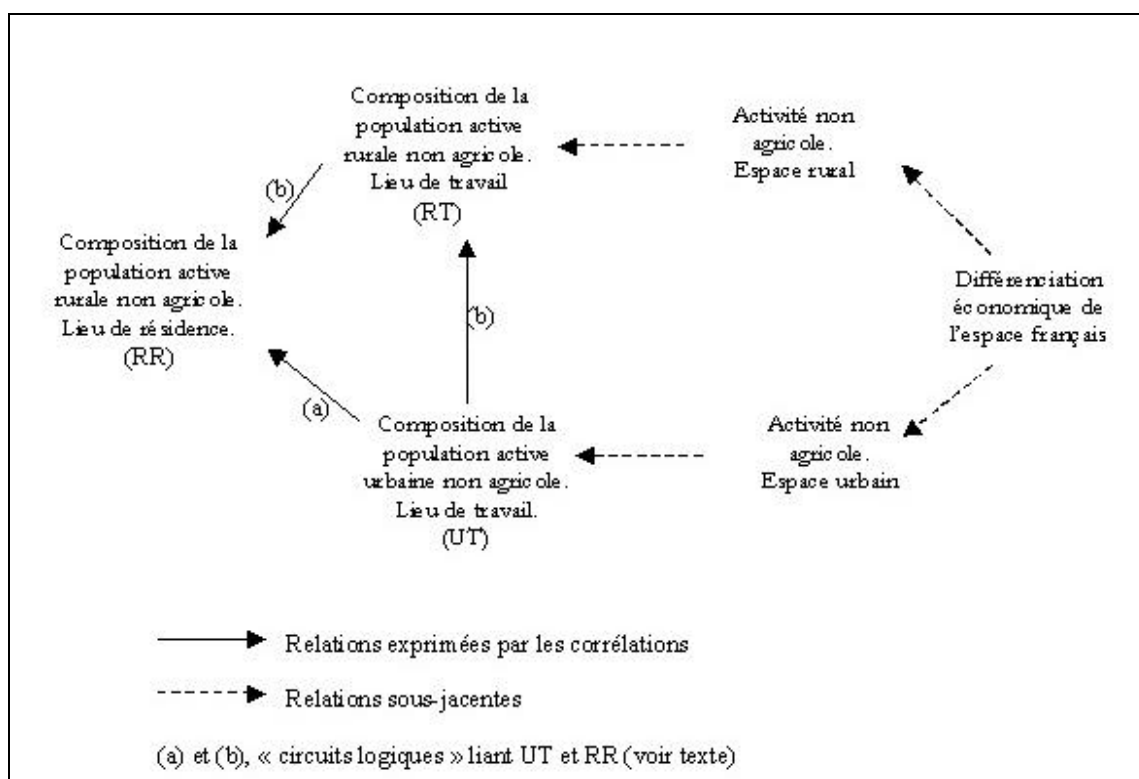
Composition de la population active rurale non agricole. Lieu de travail (RT)

Activité non agricole. Espace rural

(b)

Composition de la population active rurale non agricole. Lieu de résidence. (RR)

Différenciation économique de l'espace français

(b)

(a)

Composition de la population active urbaine non agricole. Lieu de travail. (UT)

Activité non agricole. Espace urbain

Relations exprimées par les corrélations

Relations sous-jacentes

(a) et (b), « circuits logiques » liant UT et RR (voir texte)